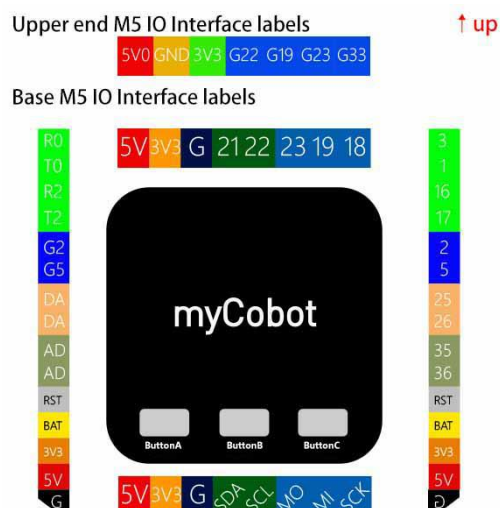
Upper end M5 IO Interface labels

↑ up

5V0 GND 3V3 G22 G19 G23 G33

Base M5 IO Interface labels

5V 3V3 G 21 22 23 19 18

R0
T0
R2
T2
G2
G5
DA
DA
AD
AD
RST
BAT
3V3
5V
G

myCobot

ButtonA ButtonB ButtonC

3
1
16
17
2
5
25
26
35
36
RST
BAT
3V3
5V
G

5V 3V3 G SDA SCL MO MI SCK